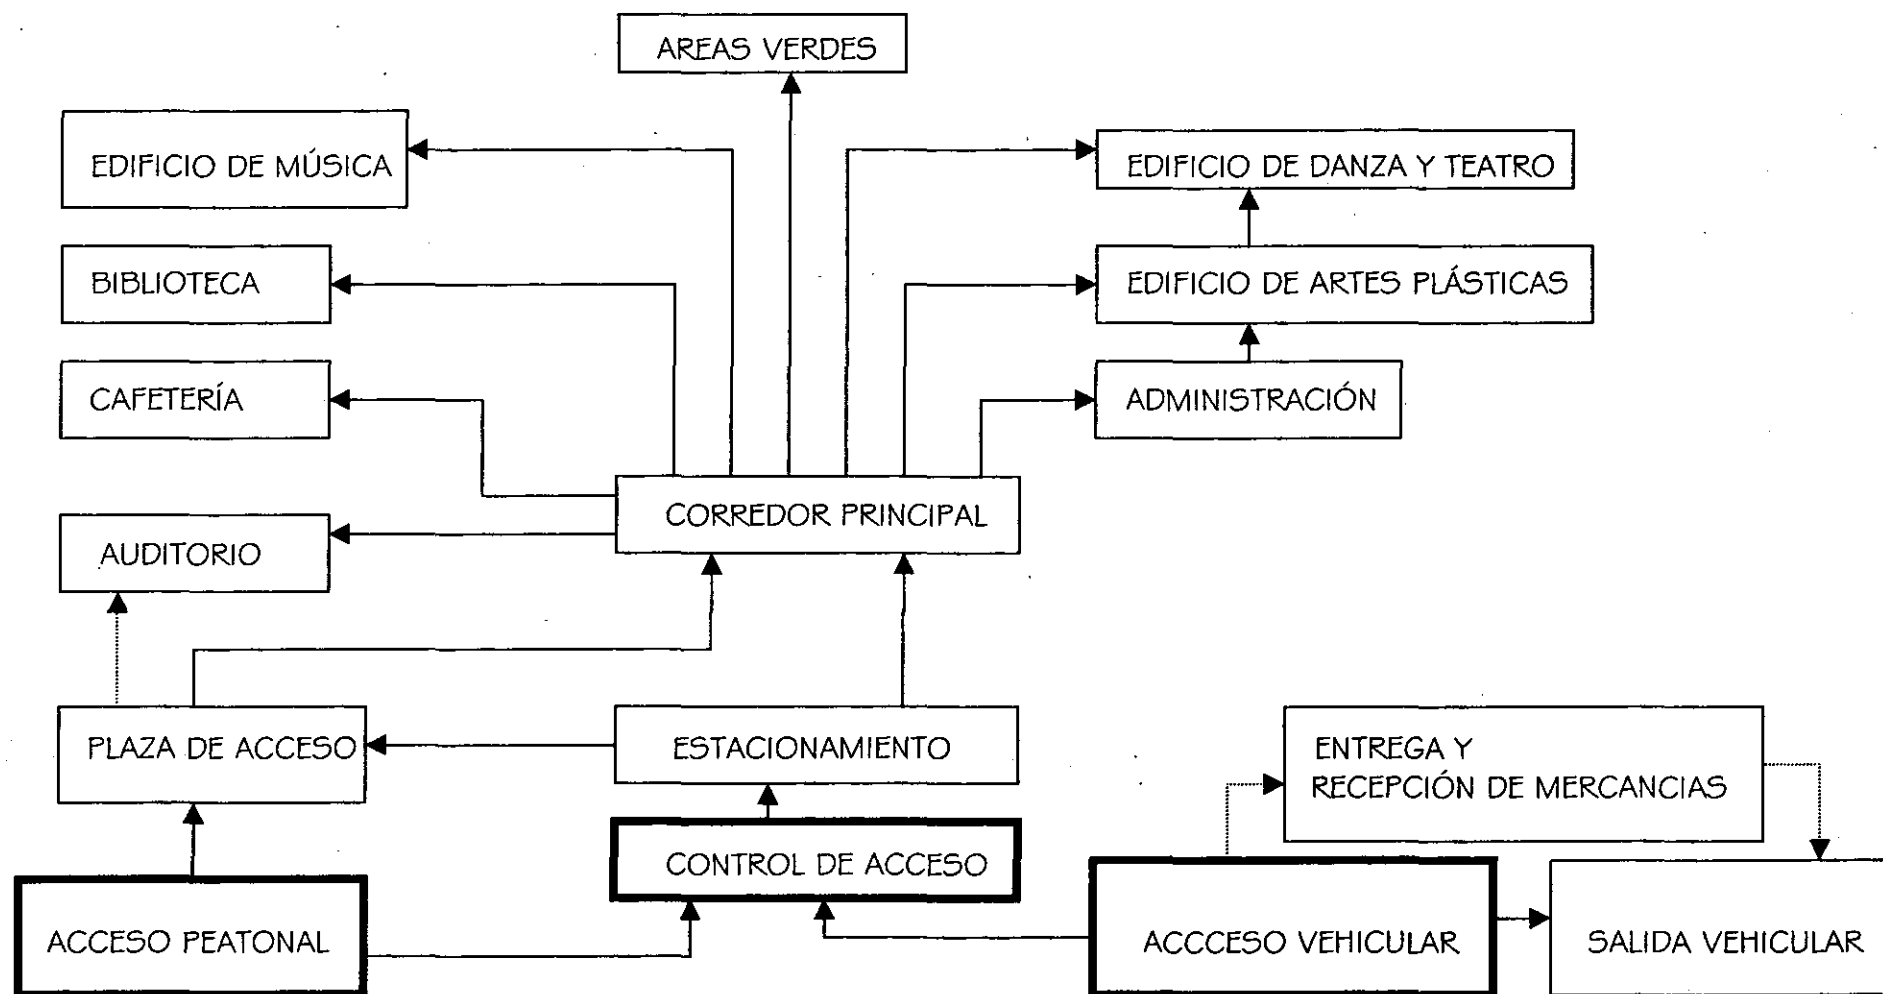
AREAS VERDES

EDIFICIO DE MÚSICA

EDIFICIO DE DANZA Y TEATRO

BIBLIOTECA

EDIFICIO DE ARTES PLÁSTICAS

CAFETERÍA

ADMINISTRACIÓN

CORREDOR PRINCIPAL

AUDITORIO

PLAZA DE ACCESO

ESTACIONAMIENTO

ENTREGA Y RECEPCIÓN DE MERCANCIAS

CONTROL DE ACCESO

ACCESO PEATONAL

ACCCESO VEHICULAR

SALIDA VEHICULAR